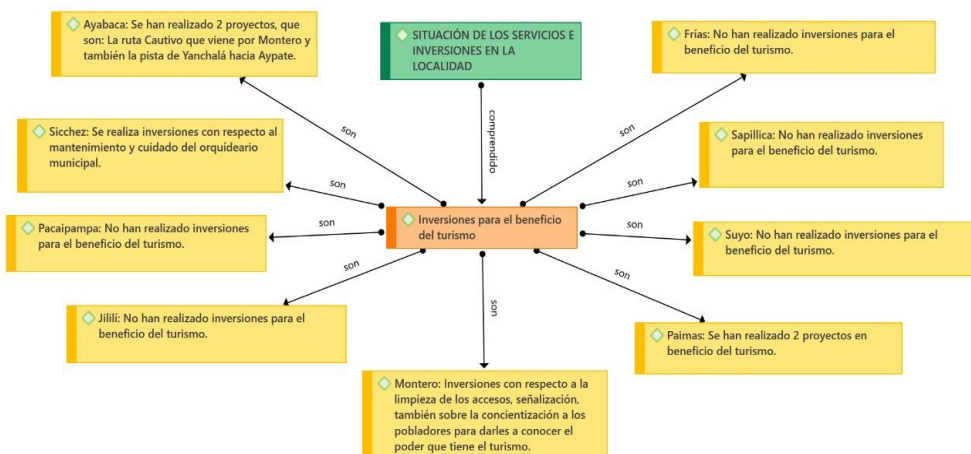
SITUACIÓN DE LOS SERVICIOS E INVERSIONES EN LA LOCALIDAD

comprendido

Inversiones para el beneficio del turismo

son

Ayabaca: Se han realizado 2 proyectos, que son: La ruta Cautivo que viene por Montero y también la pista de Yanchalá hacia Aypate.

son

Sicchez: Se realiza inversiones con respecto al mantenimiento y cuidado del orquideario municipal.

son

Pacaipampa: No han realizado inversiones para el beneficio del turismo.

son

Jililí: No han realizado inversiones para el beneficio del turismo.

son

Montero: Inversiones con respecto a la limpieza de los accesos, señalización, también sobre la concientización a los pobladores para darles a conocer el poder que tiene el turismo.

son

Frías: No han realizado inversiones para el beneficio del turismo.

son

Sapillica: No han realizado inversiones para el beneficio del turismo.

son

Suyo: No han realizado inversiones para el beneficio del turismo.

son

Paimas: Se han realizado 2 proyectos en beneficio del turismo.